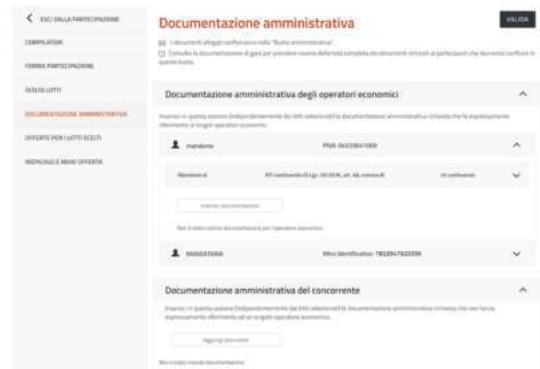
ESCI DALLA PARTECIPAZIONE

COMPILATORI

FORMA PARTECIPAZIONE

SCELTA LOTTI

DOCUMENTAZIONE AMMINISTRATIVA

OFFERTE PER I LOTTI SCELTI

RIEPILOGO E INVIO OFFERTA

Documentazione amministrativa

VALIDA

I documenti allegati confluiranno nella "Busta amministrativa"

Consulta la documentazione di gara per prendere visione della lista completa dei documenti richiesti ai partecipanti che dovranno confluire in questa busta.

Documentazione amministrativa degli operatori economici

Inserisci in questa sezione (indipendentemente dai lotti selezionati) la documentazione amministrativa richiesta che fa espressamente riferimento ai singoli operatori economici.

mandante

PIVA: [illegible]

Mandante di

RTI costituendo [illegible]

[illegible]

Inserisci documentazione

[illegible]

MANDATARIA

Altro Identificativo: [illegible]

Documentazione amministrativa del concorrente

Inserisci in questa sezione (indipendentemente dai lotti selezionati) la documentazione amministrativa richiesta che non faccia espressamente riferimento ai singoli operatori economici.

Aggiungi documenti

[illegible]